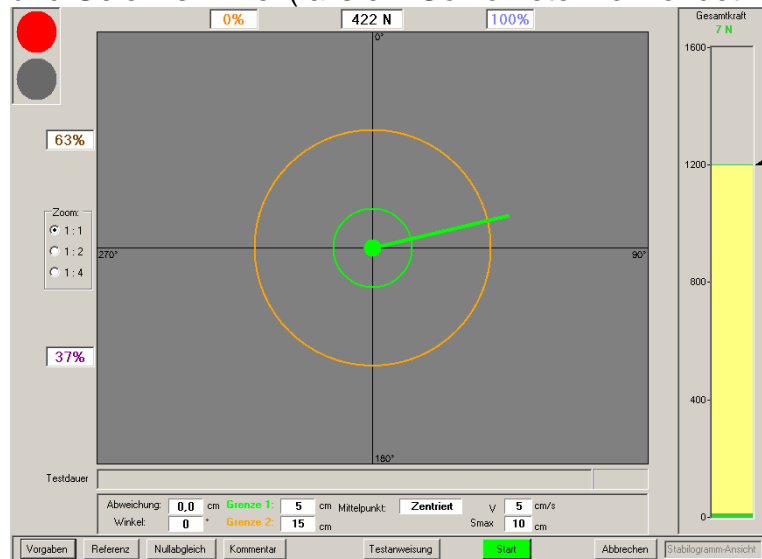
0%
422 N
100%
Gesamtkraft
7 N
1600
1200
800
400
0
0°
90°
180°
270°
63%
37%
Zoom:
1 : 1
1 : 2
1 : 4
Testdauer
Abweichung: 0,0 cm
Winkel: 0 °
Grenze 1: 5 cm
Grenze 2: 15 cm
Mittelpunkt: Zentriert
V 5 cm/s
Smax 10 cm
Vorgaben
Referenz
Nullabgleich
Kommentar
Testanweisung
Start
Abbrechen
Stabilogramm-Ansicht